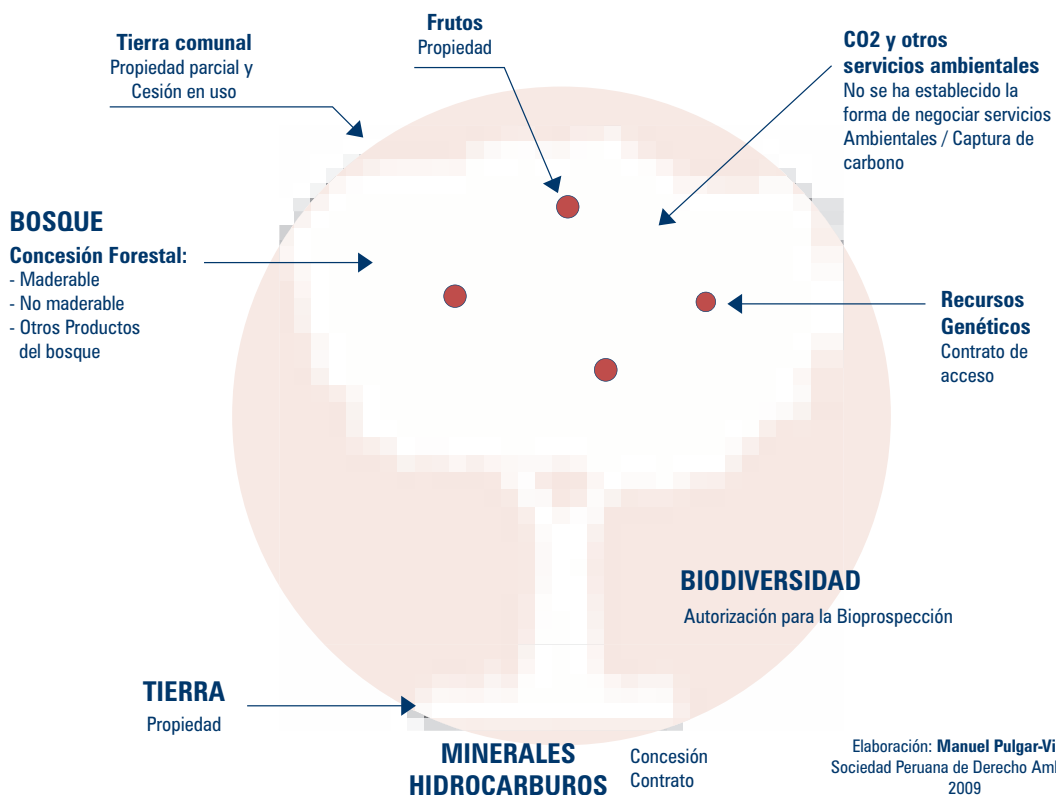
Tierra comunal
Propiedad parcial y Cesión en uso

Frutos
Propiedad

CO2 y otros servicios ambientales
No se ha establecido la forma de negociar servicios Ambientales / Captura de carbono

BOSQUE
Concesión Forestal:
- Maderable
- No maderable
- Otros Productos del bosque

Recursos Genéticos
Contrato de acceso

BIODIVERSIDAD
Autorización para la Bioprospección

TIERRA
Propiedad

MINERALES
HIDROCARBUROS

Concesión
Contrato

Elaboración: Manuel Pulgar-Vi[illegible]
Sociedad Peruana de Derecho Amb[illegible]
2009